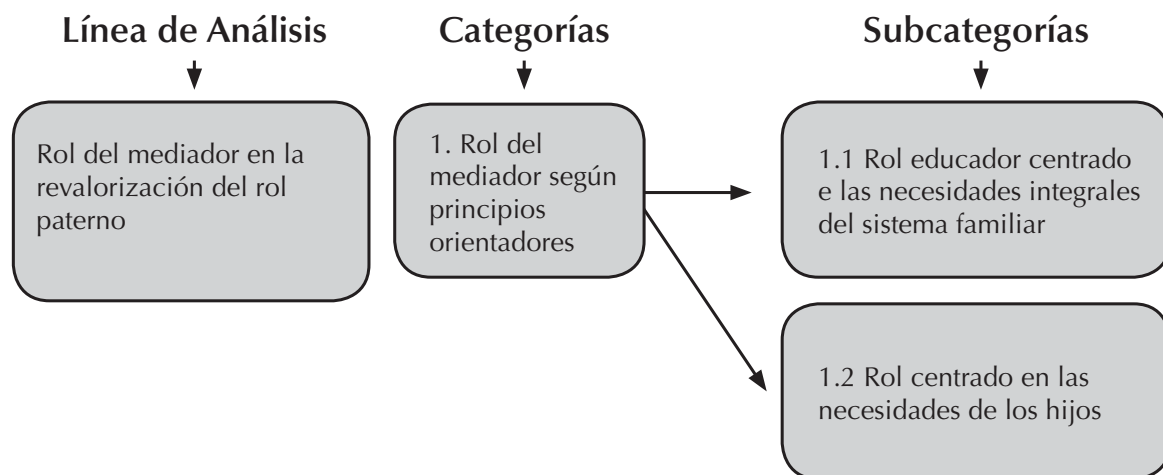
Línea de Análisis

Categorías

Subcategorías

Rol del mediador en la revalorización del rol paterno

1. Rol del mediador según principios orientadores

1.1 Rol educador centrado e las necesidades integrales del sistema familiar

1.2 Rol centrado en las necesidades de los hijos